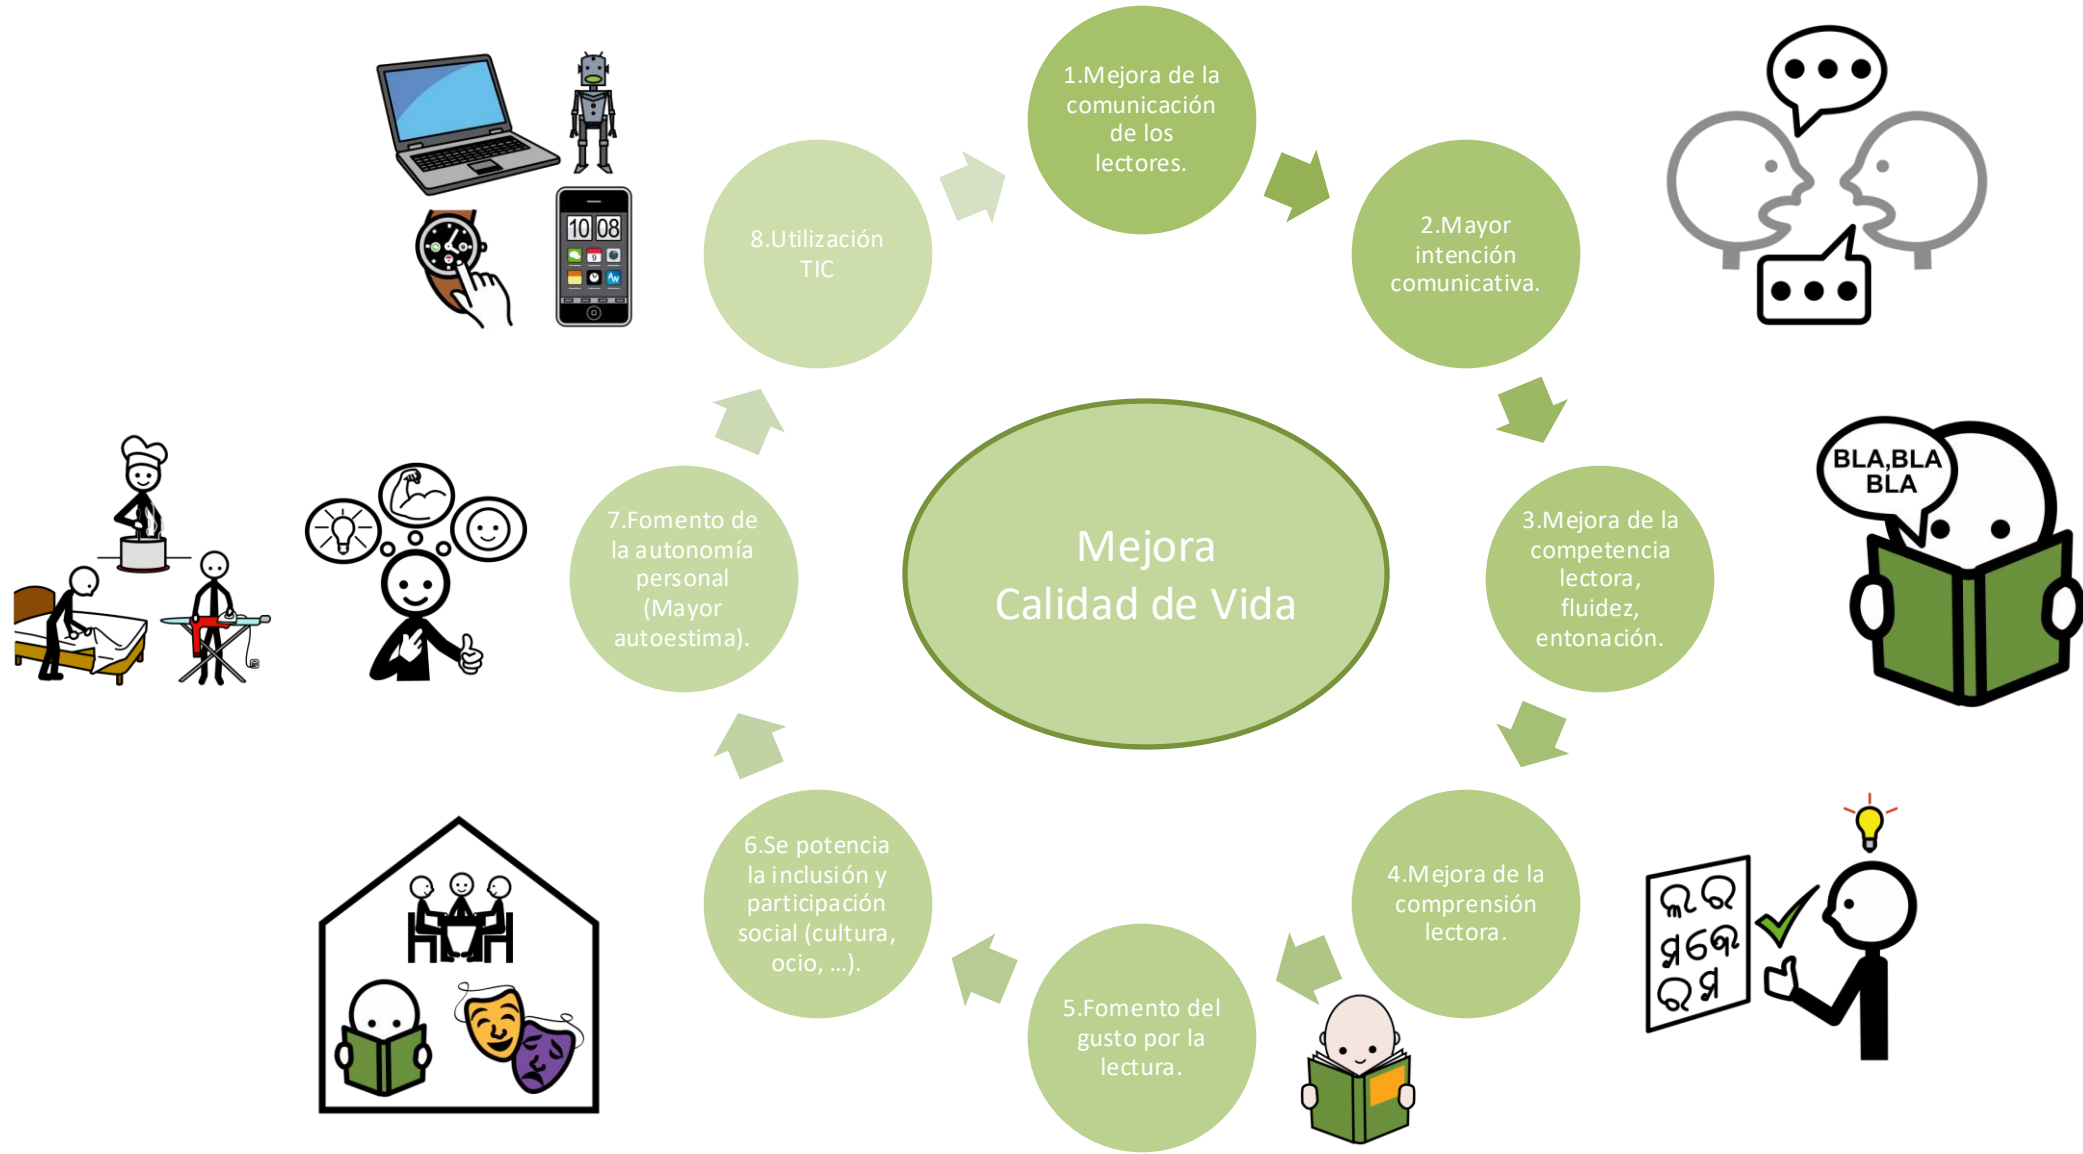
Mejora Calidad de Vida

1.Mejora de la comunicación de los lectores.

2.Mayor intención comunicativa.

3.Mejora de la competencia lectora, fluidez, entonación.

4.Mejora de la comprensión lectora.

5.Fomento del gusto por la lectura.

6.Se potencia la inclusión y participación social (cultura, ocio, ...).

7.Fomento de la autonomía personal (Mayor autoestima).

8.Utilización TIC

10 08

BLA,BLA BLA